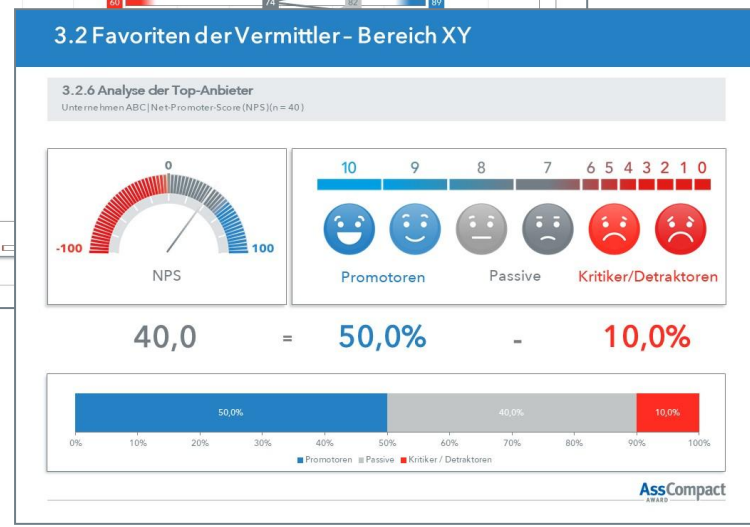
60 74 82 89

3.2 Favoriten der Vermittler – Bereich XY

3.2.6 Analyse der Top-Anbieter
Unternehmen ABC | Net-Promoter-Score (NPS) (n = 40)

0
-100
100
NPS

10 9 8 7 6 5 4 3 2 1 0

Promotoren
Passive
Kritiker/Detraktoren

40,0 = 50,0% - 10,0%

50,0%
40,0%
10,0%

0% 10% 20% 30% 40% 50% 60% 70% 80% 90% 100%

■ Promotoren ■ Passive ■ Kritiker / Detraktoren

AssCompact AWARD